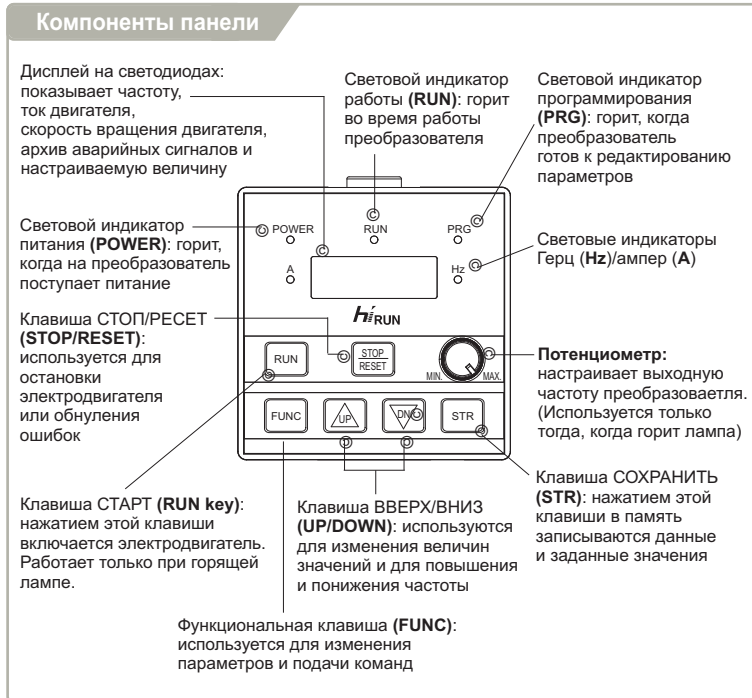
Компоненты панели

Дисплей на светодиодах: показывает частоту, ток двигателя, скорость вращения двигателя, архив аварийных сигналов и настраиваемую величину

Световой индикатор работы (RUN): горит во время работы преобразователя

Световой индикатор программирования (PRG): горит, когда преобразователь готов к редактированию параметров

Световой индикатор питания (POWER): горит, когда на преобразователь поступает питание

POWER
RUN
PRG
A
Hz

Световые индикаторы Герц (Hz)/ампер (A)

Hi RUN

Клавиша СТОП/РЕСЕТ (STOP/RESET): используется для остановки электродвигателя или обнуления ошибок

RUN
STOP RESET
MIN.
MAX.

Потенциометр: настраивает выходную частоту преобразоваетля. (Используется только тогда, когда горит лампа)

FUNC
UP
DN
STR

Клавиша СТАРТ (RUN key): нажатием этой клавиши включается электродвигатель. Работает только при горящей лампе.

Клавиша ВВЕРХ/ВНИЗ (UP/DOWN): используются для изменения величин значений и для повышения и понижения частоты

Клавиша СОХРАНИТЬ (STR): нажатием этой клавиши в память записываются данные и заданные значения

Функциональная клавиша (FUNC): используется для изменения параметров и подачи команд